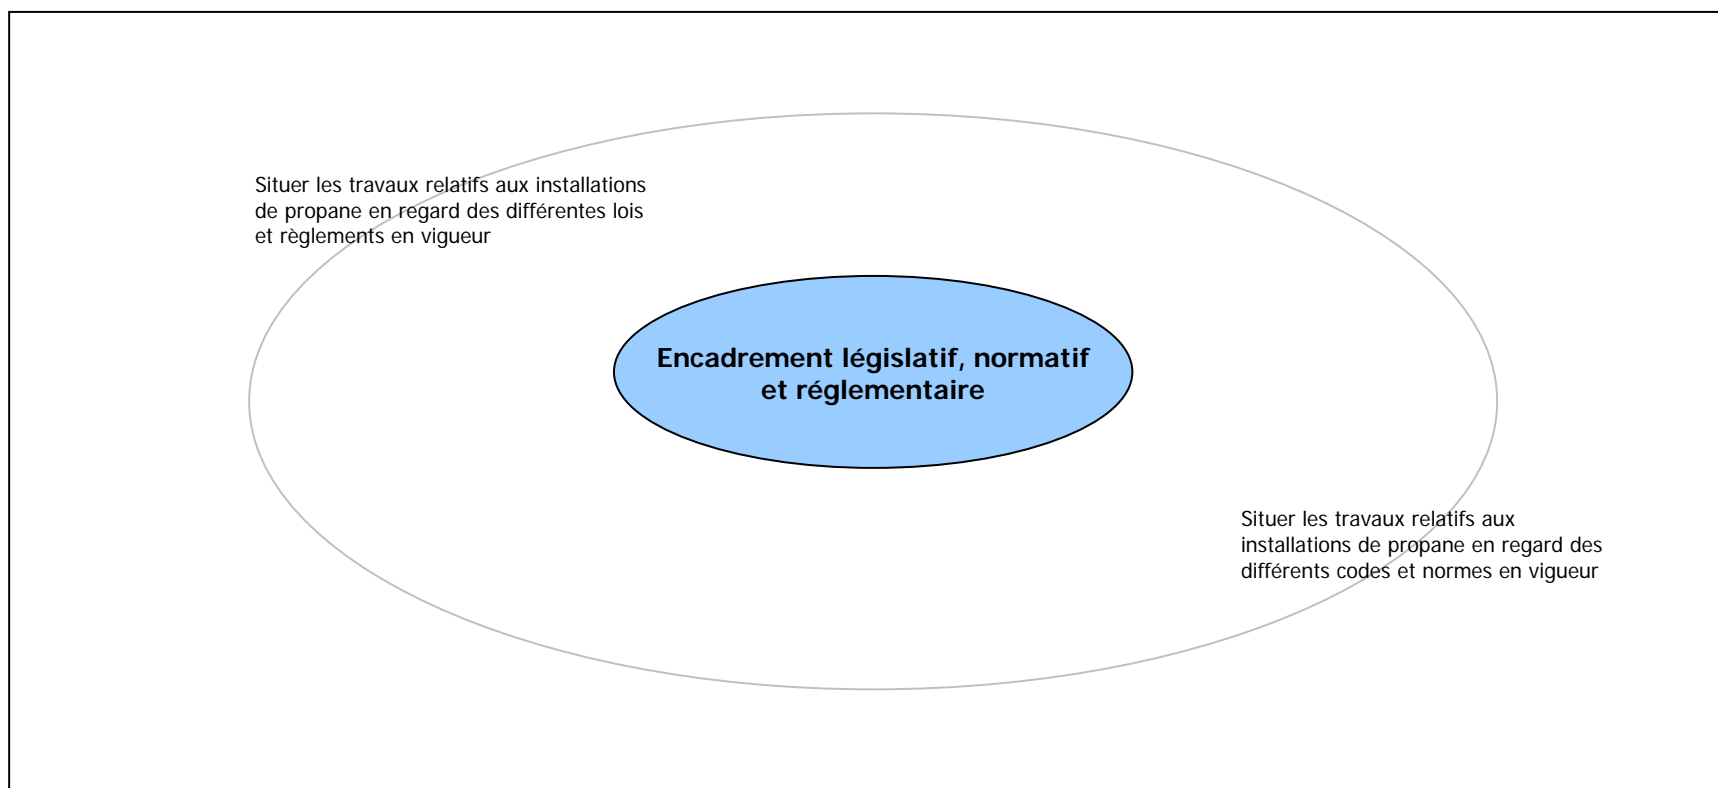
Situer les travaux relatifs aux installations de propane en regard des différentes lois et règlements en vigueur

Encadrement législatif, normatif et réglementaire

Situer les travaux relatifs aux installations de propane en regard des différents codes et normes en vigueur